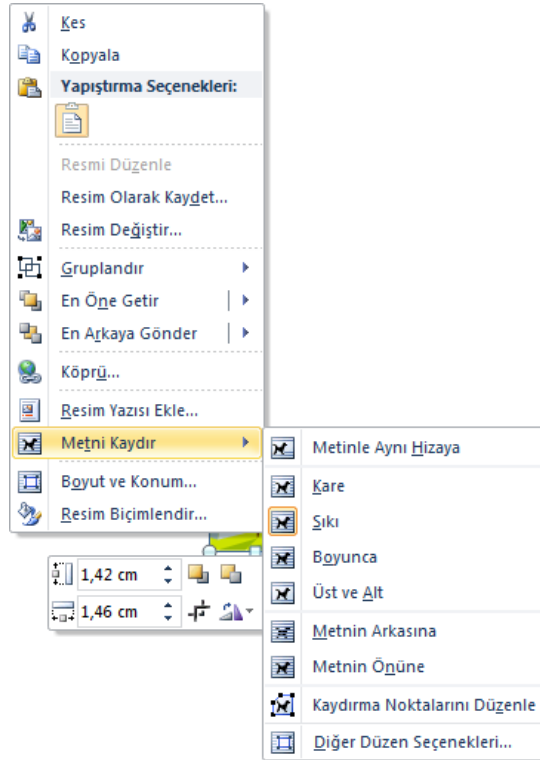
Kes
Kopyala
Yapıştırma Seçenekleri:
Resmi Düzenle
Resim Olarak Kaydet...
Resim Değiştir...
Gruplandır
En Öne Getir
En Arkaya Gönder
Köprü...
Resim Yazısı Ekle...
Metni Kaydır
Boyut ve Konum...
Resim Biçimlendir...

1,42 cm
1,46 cm

Metinle Aynı Hizaya
Kare
Sıkı
Boyunca
Üst ve Alt
Metnin Arkasına
Metnin Önüne
Kaydırma Noktalarını Düzenle
Diğer Düzen Seçenekleri...